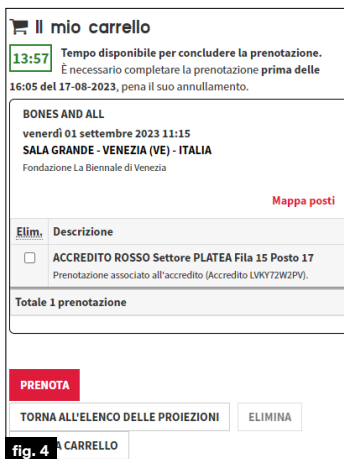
Il mio carrello

13:57 Tempo disponibile per concludere la prenotazione. È necessario completare la prenotazione prima delle 16:05 del 17-08-2023, pena il suo annullamento.

BONES AND ALL
venerdì 01 settembre 2023 11:15
SALA GRANDE - VENEZIA (VE) - ITALIA
Fondazione La Biennale di Venezia

Mappa posti

| Elim. | Descrizione |
|---|---|
| ☐ | ACCREDITO ROSSO Settore PLATEA Fila 15 Posto 17 Prenotazione associato all'accredito (Accredito LVKY72W2PV). |

Totale 1 prenotazione

PRENOTA

TORNA ALL'ELENCO DELLE PROIEZIONI

ELIMINA

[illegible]A CARRELLO

fig. 4